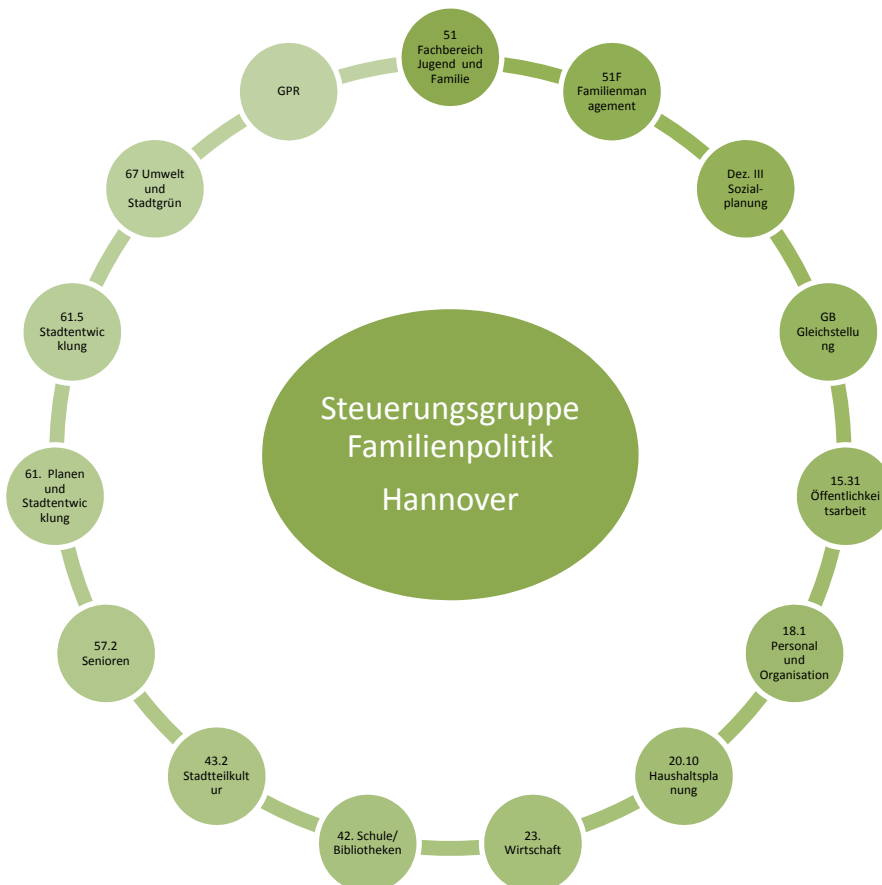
Steuerungsgruppe Familienpolitik

Hannover

51 Fachbereich Jugend und Familie

51F Familienmanagement

Dez. III Sozialplanung

GB Gleichstellung

15.31 Öffentlichkeitsarbeit

18.1 Personal und Organisation

20.10 Haushaltsplanung

23. Wirtschaft

42. Schule/ Bibliotheken

43.2 Stadtteilkultur

57.2 Senioren

61. Planen und Stadtentwicklung

61.5 Stadtentwicklung

67 Umwelt und Stadtgrün

GPR